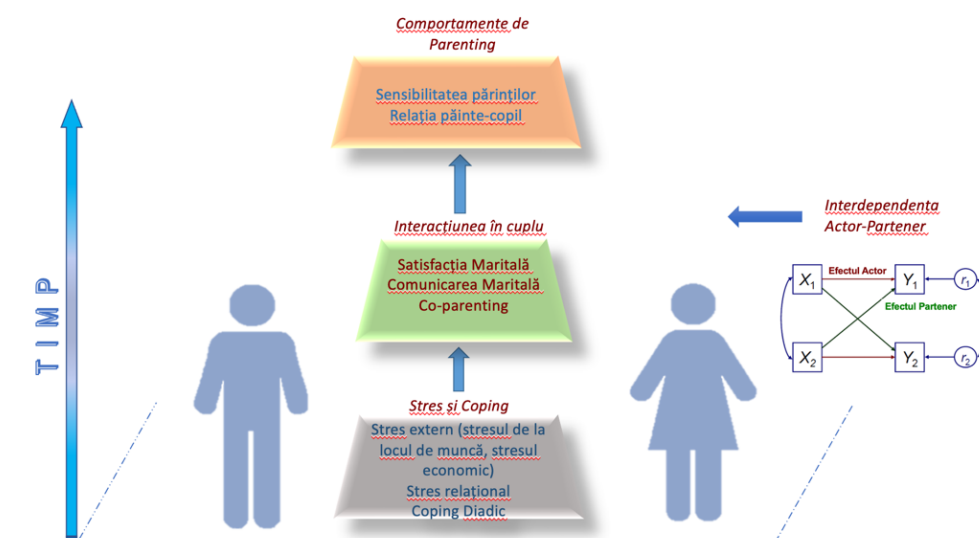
Comportamente de Parenting

Sensibilitatea părinților
Relația păinte-copil

Interacțiunea în cuplu

Satisfacția Maritală
Comunicarea Maritală
Co-parenting

Stres și Coping

Stres extern (stresul de la locul de muncă, stresul economic)
Stres relațional
Coping Diadic

TIMP

Interdependența Actor-Partener

$X_1$
Efectul Actor
$Y_1$
$r_1$
Efectul Partener
$X_2$
$Y_2$
$r_2$